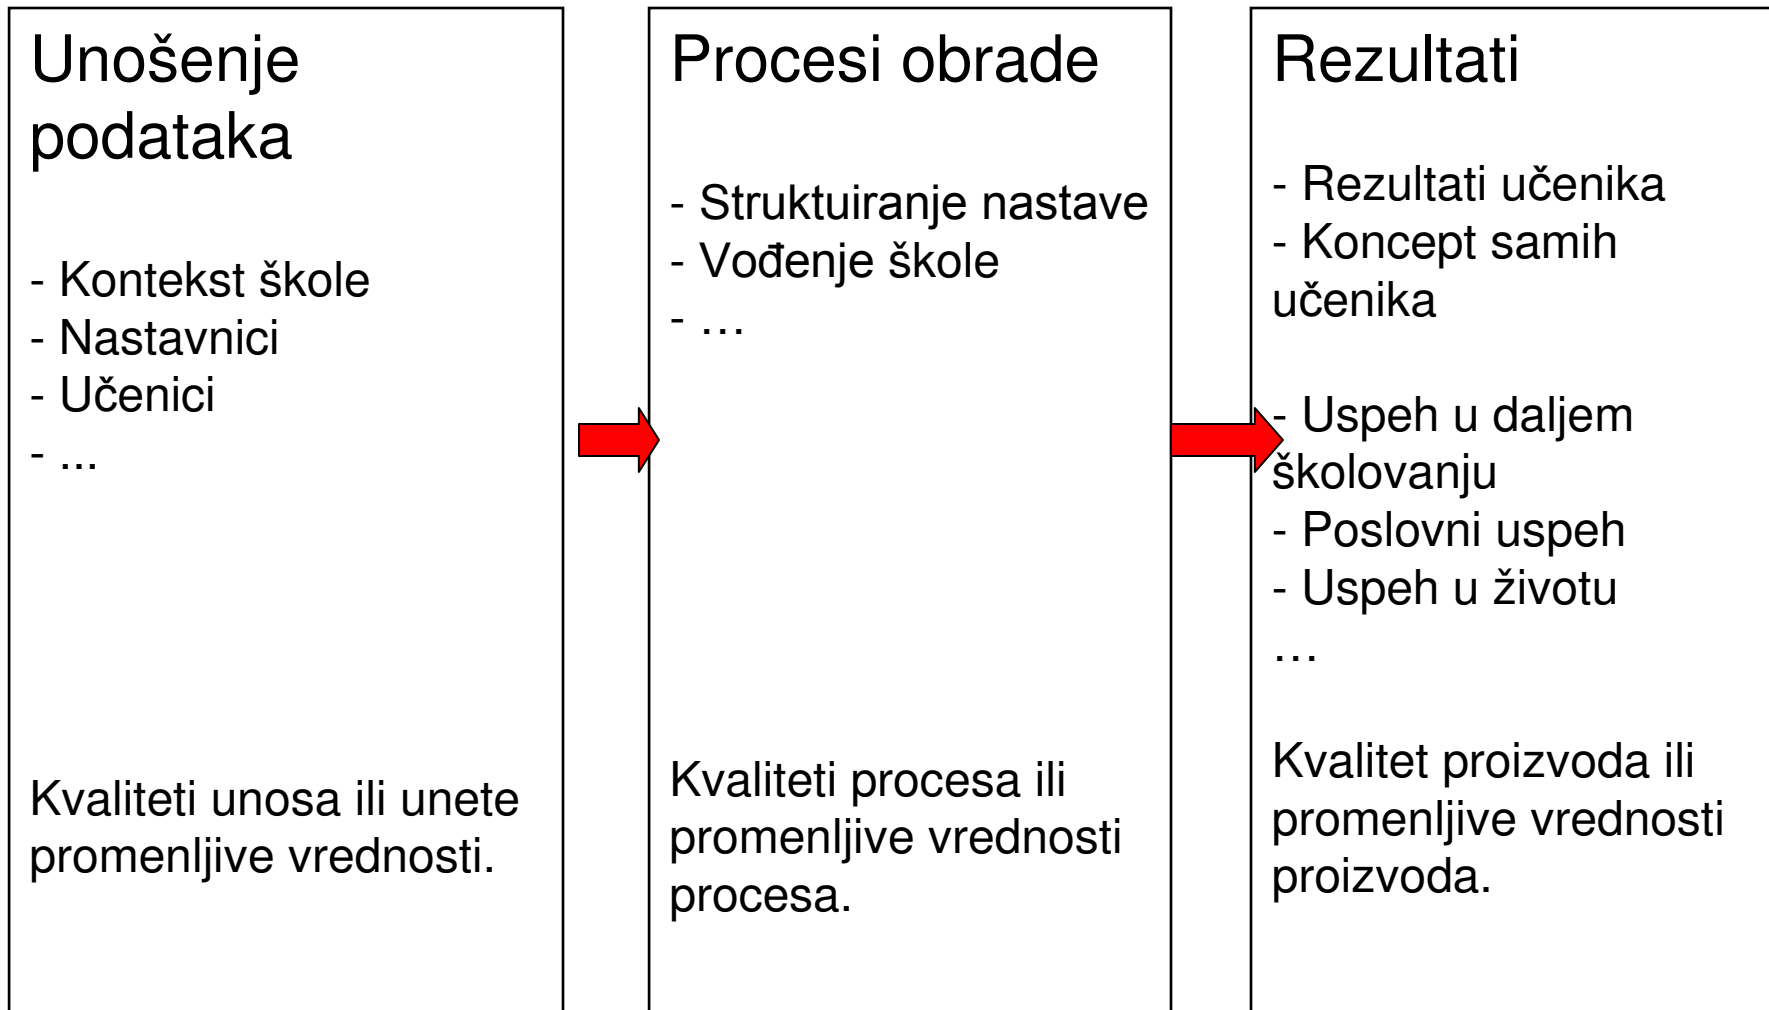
Unošenje podataka

- Kontekst škole
- Nastavnici
- Učenici
- ...

Kvaliteti unosa ili unete promenljive vrednosti.

Procesi obrade

- Struktuiranje nastave
- Vođenje škole
- …

Kvaliteti procesa ili promenljive vrednosti procesa.

Rezultati

- Rezultati učenika
- Koncept samih učenika

- Uspeh u daljem školovanju
- Poslovni uspeh
- Uspeh u životu
…

Kvalitet proizvoda ili promenljive vrednosti proizvoda.